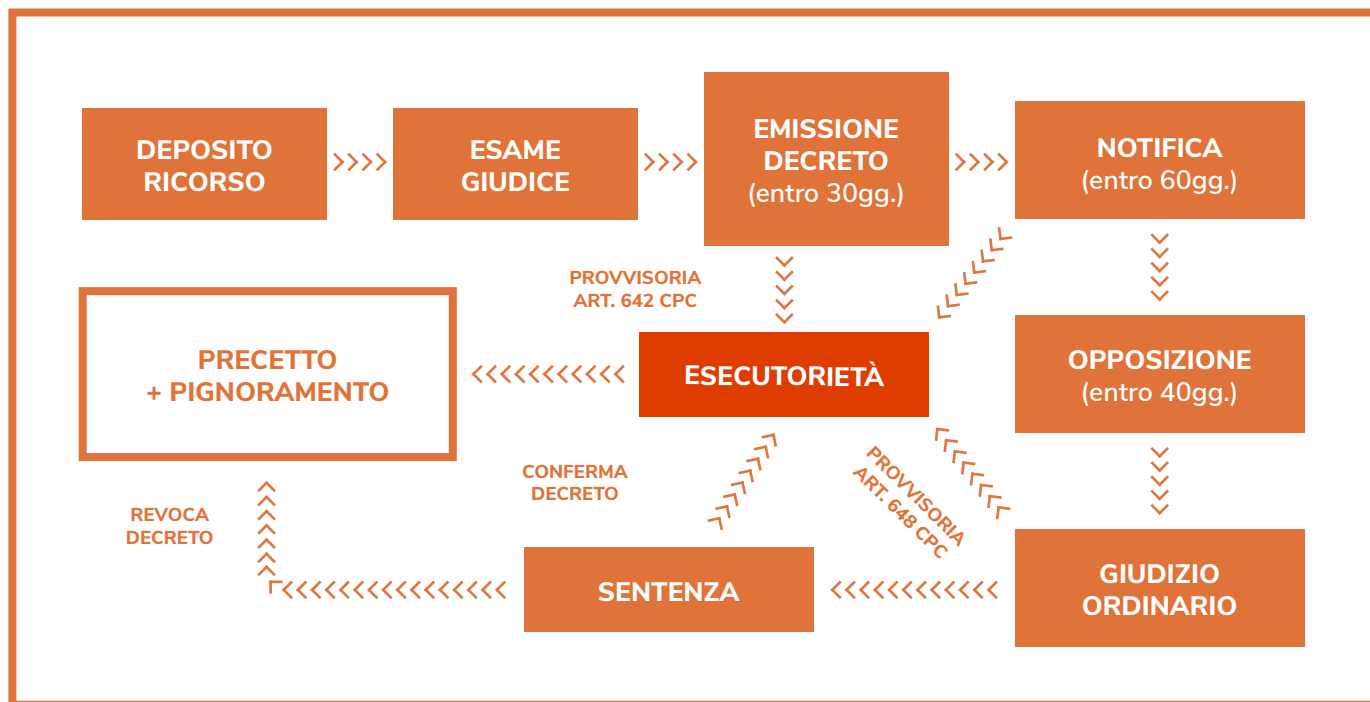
DEPOSITO RICORSO

ESAME GIUDICE

EMISSIONE DECRETO (entro 30gg.)

NOTIFICA (entro 60gg.)

PROVVISORIA ART. 642 CPC

PRECETTO + PIGNORAMENTO

ESECUTORIETÀ

OPPOSIZIONE (entro 40gg.)

CONFERMA DECRETO

PROVVISORIA ART. 648 CPC

REVOCA DECRETO

SENTENZA

GIUDIZIO ORDINARIO